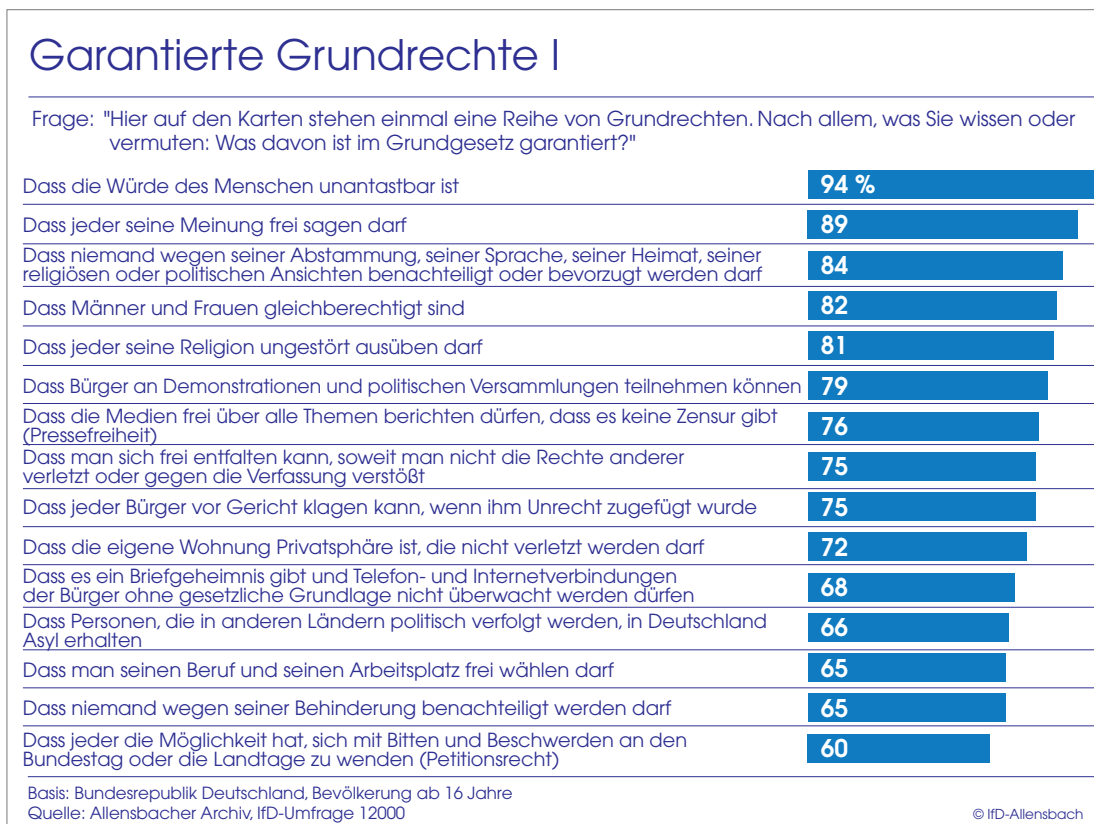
Garantierte Grundrechte I

Frage: "Hier auf den Karten stehen einmal eine Reihe von Grundrechten. Nach allem, was Sie wissen oder vermuten: Was davon ist im Grundgesetz garantiert?"

| | |
|---|---|
| Dass die Würde des Menschen unantastbar ist | 94 % |
| Dass jeder seine Meinung frei sagen darf | 89 |
| Dass niemand wegen seiner Abstammung, seiner Sprache, seiner Heimat, seiner religiösen oder politischen Ansichten benachteiligt oder bevorzugt werden darf | 84 |
| Dass Männer und Frauen gleichberechtigt sind | 82 |
| Dass jeder seine Religion ungestört ausüben darf | 81 |
| Dass Bürger an Demonstrationen und politischen Versammlungen teilnehmen können | 79 |
| Dass die Medien frei über alle Themen berichten dürfen, dass es keine Zensur gibt (Pressefreiheit) | 76 |
| Dass man sich frei entfalten kann, soweit man nicht die Rechte anderer verletzt oder gegen die Verfassung verstößt | 75 |
| Dass jeder Bürger vor Gericht klagen kann, wenn ihm Unrecht zugefügt wurde | 75 |
| Dass die eigene Wohnung Privatsphäre ist, die nicht verletzt werden darf | 72 |
| Dass es ein Briefgeheimnis gibt und Telefon- und Internetverbindungen der Bürger ohne gesetzliche Grundlage nicht überwacht werden dürfen | 68 |
| Dass Personen, die in anderen Ländern politisch verfolgt werden, in Deutschland Asyl erhalten | 66 |
| Dass man seinen Beruf und seinen Arbeitsplatz frei wählen darf | 65 |
| Dass niemand wegen seiner Behinderung benachteiligt werden darf | 65 |
| Dass jeder die Möglichkeit hat, sich mit Bitten und Beschwerden an den Bundestag oder die Landtage zu wenden (Petitionsrecht) | 60 |

Basis: Bundesrepublik Deutschland, Bevölkerung ab 16 Jahre
Quelle: Allensbacher Archiv, IfD-Umfrage 12000

© IfD-Allensbach